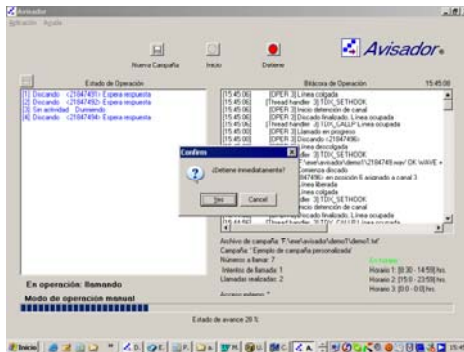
Avisador
Aplicación Ayuda

Nueva Campaña
Inicio
Detener

Avisador

Estado de Operación
[1] Discando <21847491> Espera respuesta
[2] Discando <21847492> Espera respuesta
[3] Sin actividad Durmiendo
[4] Discando <21847494> Espera respuesta

Bitácora de Operación 15:45:06
[15:45:06] [OPER 3] Línea colgada
[15:45:06] [Thread handler 3] TDX_SETHOOK
[15:45:06] [OPER 3] Inicio detención de canal
[15:45:06] [OPER 3] Discado finalizado. Línea ocupada
[15:45:06] [Thread handler 3] TDX_CALLP Línea ocupada
[15:45:06] [OPER 3] Llamado en progreso
[15:45:06] [OPER 3] Discando <21847496>
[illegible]ínea descolgada
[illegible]dler 3] TDX_SETHOOK
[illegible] T:\ewe\avisador\demo1\21847491.wav OK WAVE
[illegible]omienza discado
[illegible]847496> en posición 6 asignado a canal 3
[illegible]ínea liberada
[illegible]ínea colgada
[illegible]dler 3] TDX_SETHOOK
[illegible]icio detención de canal
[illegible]iscado finalizado. Línea ocupada
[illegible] TDX_CALLP Línea ocupada

Confirm
¿Detener inmediatamente?
Yes Cancel

Archivo de campaña: T:\ewe\avisador\demo1\demo1.txt
Campaña: "Ejemplo de campaña personalizada"
Números a llamar: 7
Intentos de llamada: 1
Llamadas realizadas: 2
Acceso externo: 
En horario
Horario 1: [8:30 - 14:59] hs.
Horario 2: [15:0 - 23:59] hs.
Horario 3: [0:0 - 0:0] hs.

En operación: llamando
Modo de operación manual
Estado de avance 28 %

Inicio